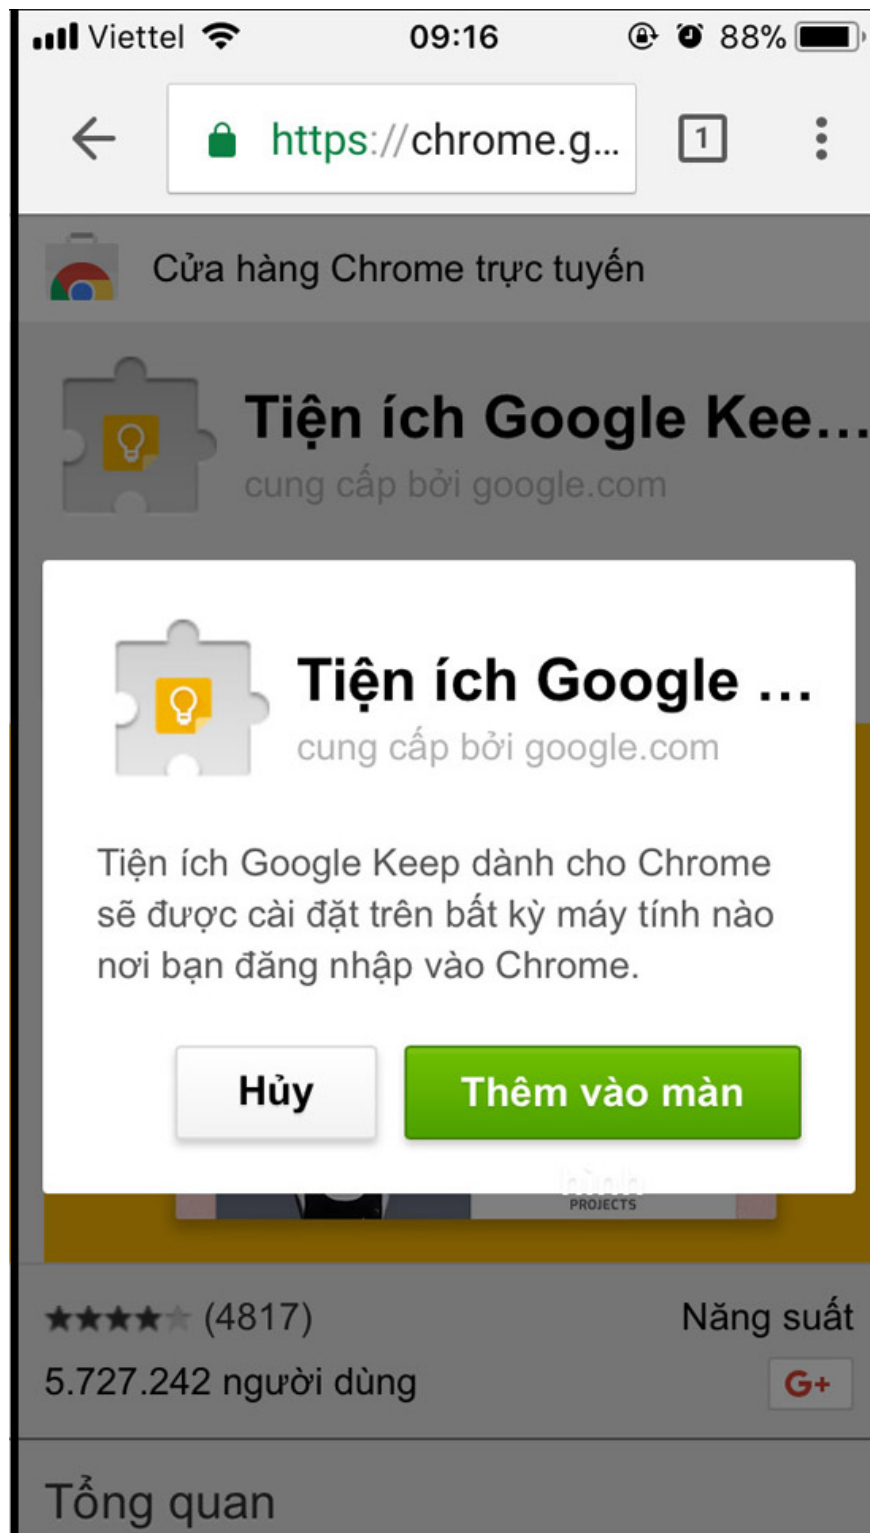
Viettel 09:16 88%

https://chrome.g...

1

Cửa hàng Chrome trực tuyến

Tiện ích Google Kee...
cung cấp bởi google.com

Tiện ích Google ...
cung cấp bởi google.com

Tiện ích Google Keep dành cho Chrome sẽ được cài đặt trên bất kỳ máy tính nào nơi bạn đăng nhập vào Chrome.

Hủy

Thêm vào màn

PROJECTS

(4817)

Năng suất

5.727.242 người dùng

G+

Tổng quan